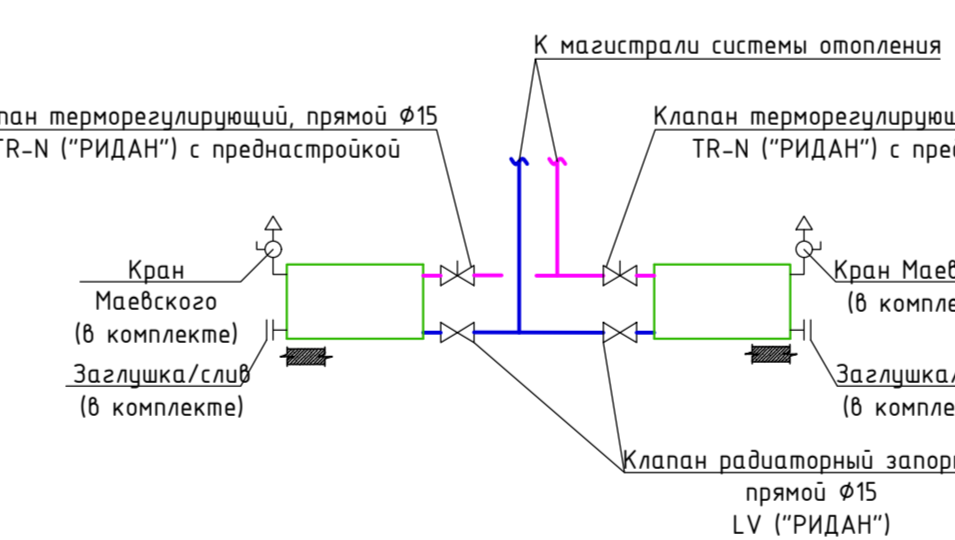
К магистрали системы отопления

лапан терморегулирующий, прямой Ø15
TR-N ("РИДАН") с преднастройкой

Клапан терморегулирующ
TR-N ("РИДАН") с пред

Кран
Маевского
(в комплекте)

Заглушка/слив
(в комплекте)

Кран Маев
(в компле

Заглушка/
(в компле

Клапан радиаторный запор
прямой Ø15
LV ("РИДАН")